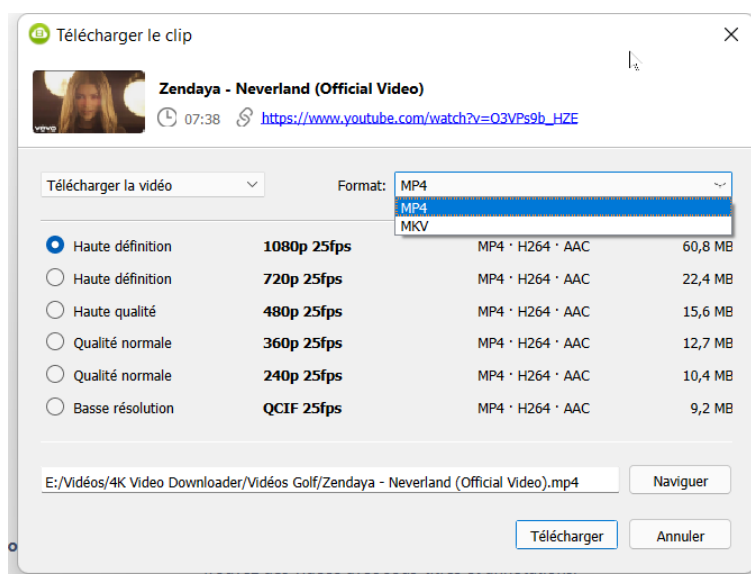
Télécharger le clip

vevo

Zendaya - Neverland (Official Video)

07:38 https://www.youtube.com/watch?v=O3VPs9b_HZE

Télécharger la vidéo

Format: MP4

MP4
MKV

| | | | |
|---|---|---|---|
| Haute définition | 1080p 25fps | MP4 · H264 · AAC | 60,8 MB |
| Haute définition | 720p 25fps | MP4 · H264 · AAC | 22,4 MB |
| Haute qualité | 480p 25fps | MP4 · H264 · AAC | 15,6 MB |
| Qualité normale | 360p 25fps | MP4 · H264 · AAC | 12,7 MB |
| Qualité normale | 240p 25fps | MP4 · H264 · AAC | 10,4 MB |
| Basse résolution | QCIF 25fps | MP4 · H264 · AAC | 9,2 MB |

E:/Vidéos/4K Video Downloader/Vidéos Golf/Zendaya - Neverland (Official Video).mp4

Naviguer

Télécharger

Annuler